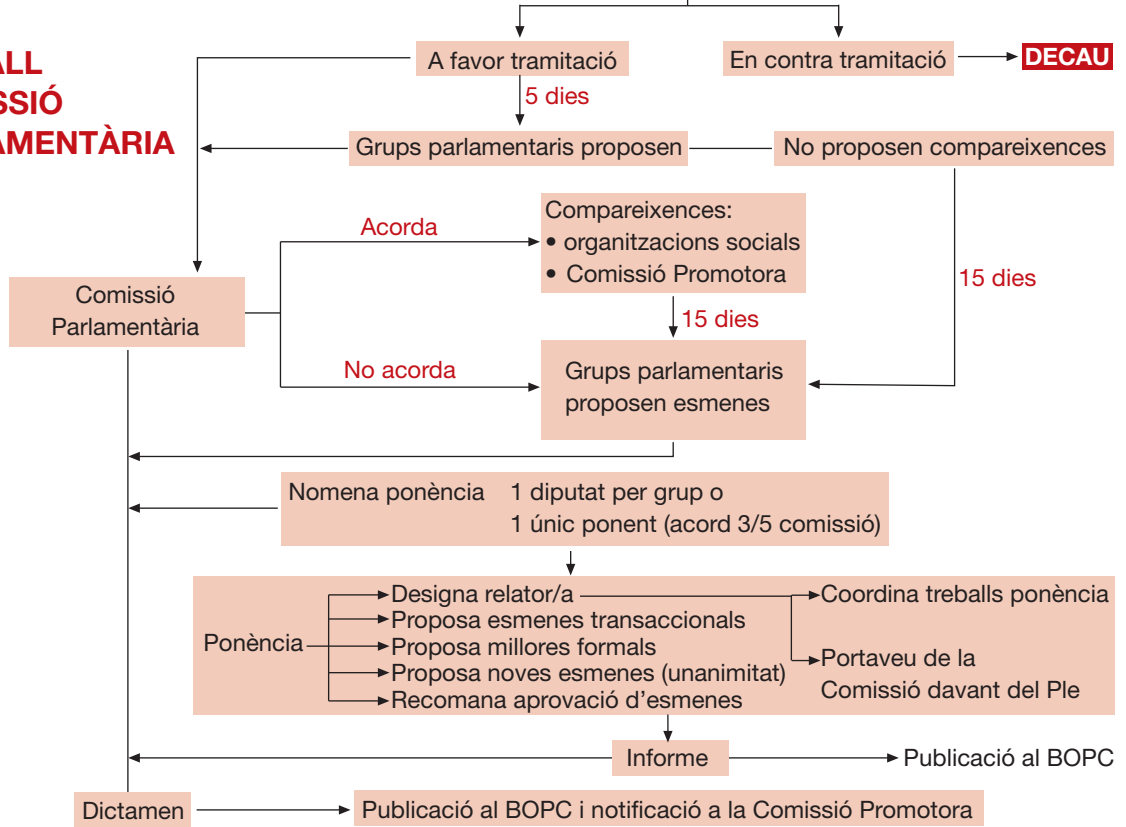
ALL
SSIÓ
AMENTÀRIA

A favor tramitació

En contra tramitació

DECAU

5 dies

Grups parlamentaris proposen

No proposen compareixences

Acorda

Compareixences:
• organitzacions socials
• Comissió Promotora

15 dies

Comissió Parlamentària

15 dies

No acorda

Grups parlamentaris proposen esmenes

Nomena ponència 1 diputat per grup o 1 únic ponent (acord 3/5 comissió)

Ponència

Designa relator/a

Coordina treballs ponència

Proposa esmenes transaccionals

Proposa millores formals

Proposa noves esmenes (unanimitat)

Portaveu de la Comissió davant del Ple

Recomana aprovació d'esmenes

Informe

Publicació al BOPC

Dictamen

Publicació al BOPC i notificació a la Comissió Promotora